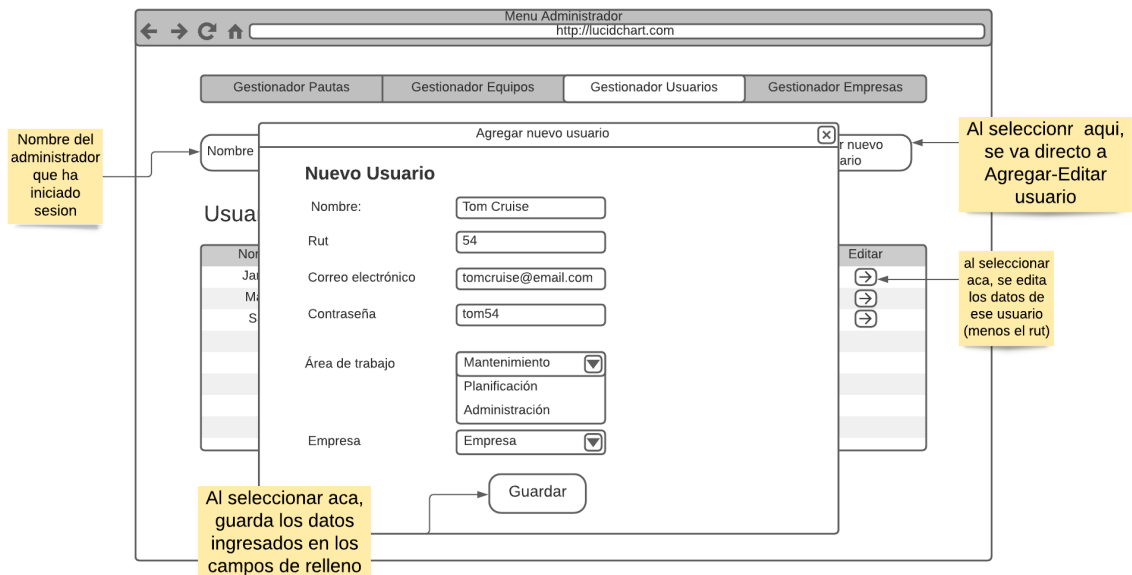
Menu Administrador

http://lucidchart.com

Gestionador Pautas | Gestionador Equipos | Gestionador Usuarios | Gestionador Empresas

Nombre del administrador que ha iniciado sesion

Nombre

Agregar nuevo usuario

r nuevo
ario

Al seleccionr aqui, se va directo a Agregar-Editar usuario

Nuevo Usuario

Usua

Nombre: Tom Cruise

Rut 54

Correo electrónico tomcruise@email.com

Contraseña tom54

Área de trabajo Mantenimiento
Planificación
Administración

Empresa Empresa

Nor
Jar
Ma
S

Editar

al seleccionar aca, se edita los datos de ese usuario (menos el rut)

Guardar

Al seleccionar aca, guarda los datos ingresados en los campos de relleno